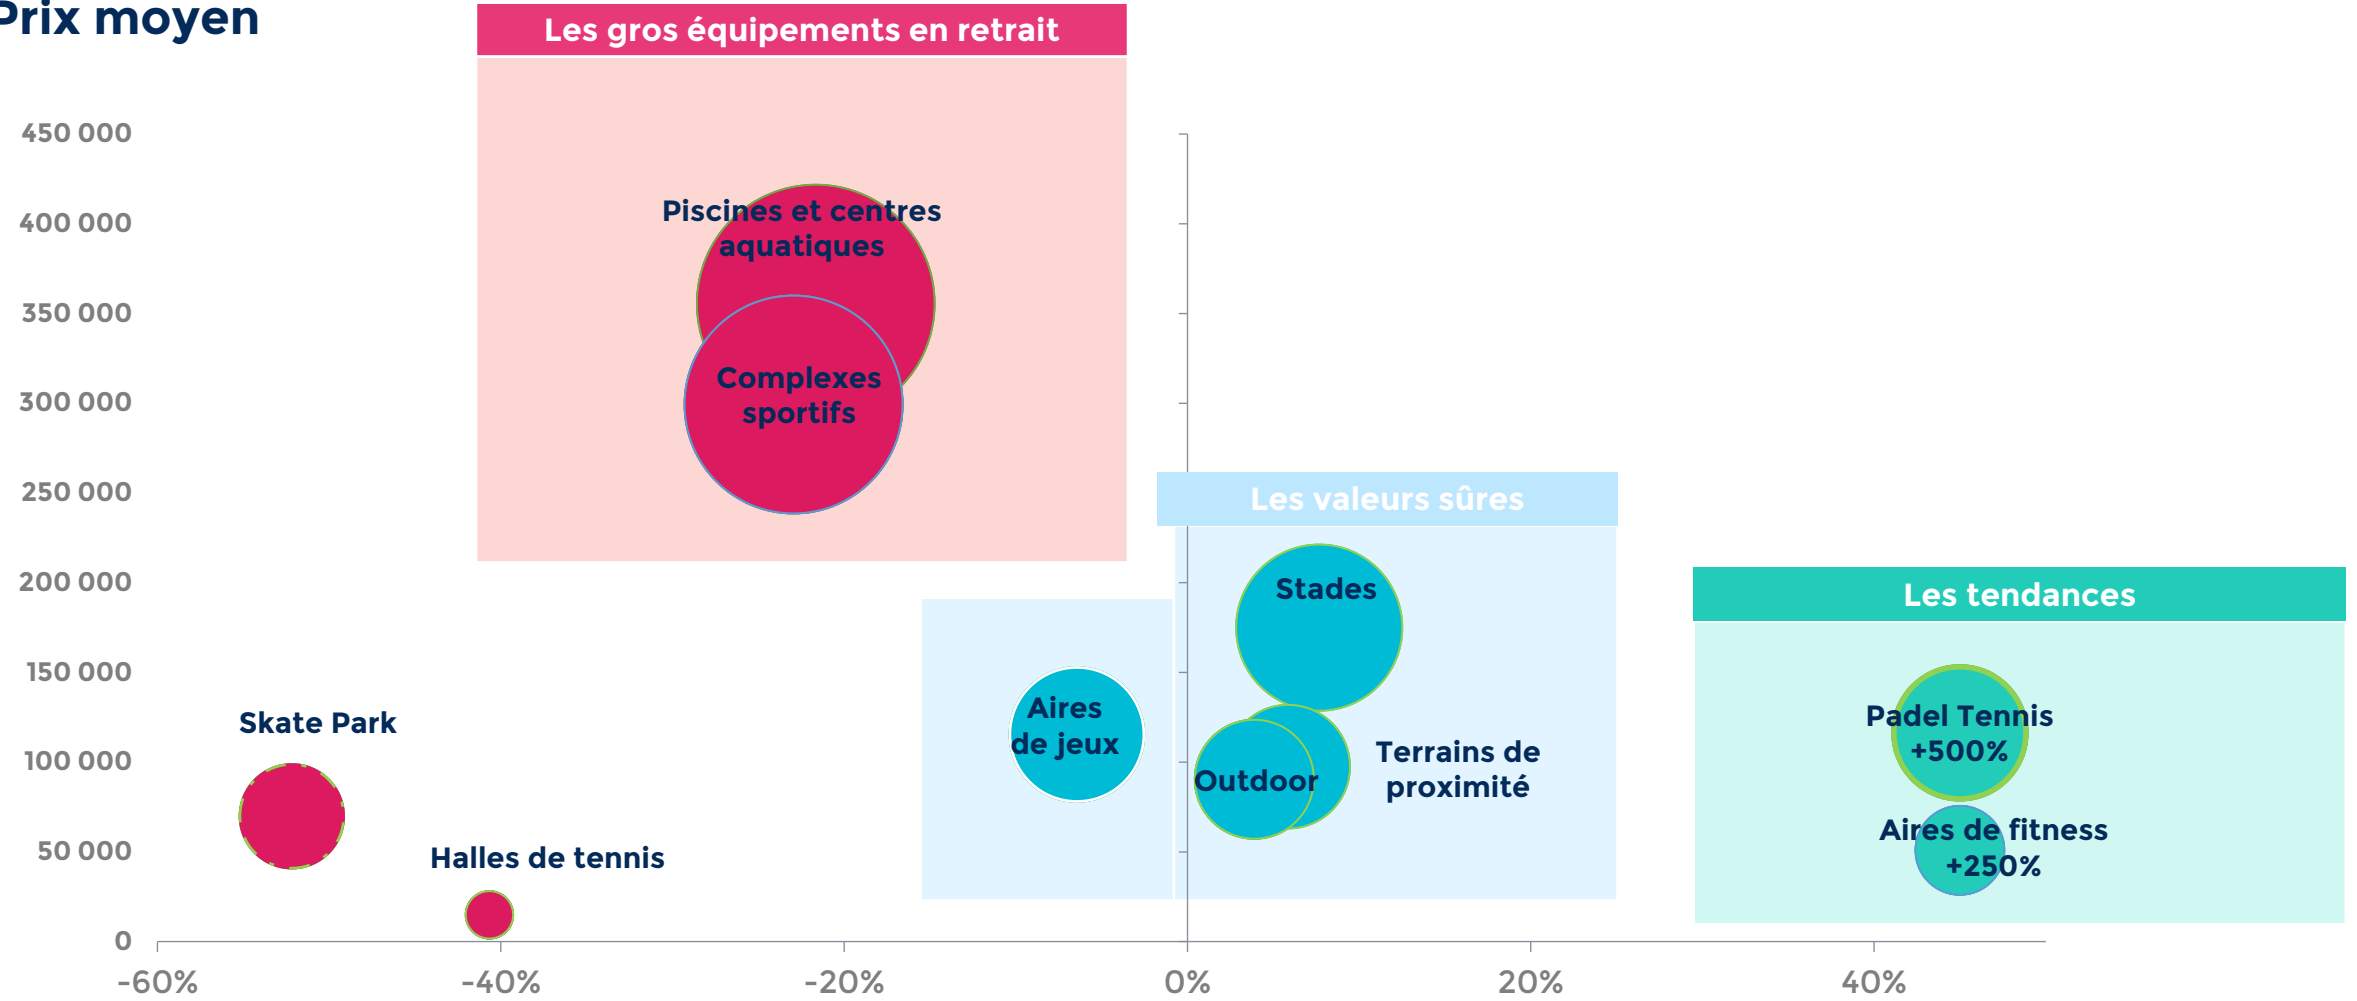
Prix moyen

Les gros équipements en retrait

450 000
400 000
350 000
300 000
250 000
200 000
150 000
100 000
50 000
0

Piscines et centres aquatiques

Complexes sportifs

Les valeurs sûres

Stades

Les tendances

Aires de jeux

Padel Tennis +500%

Terrains de proximité

Outdoor

Skate Park

Aires de fitness +250%

Halles de tennis

-60%
-40%
-20%
0%
20%
40%